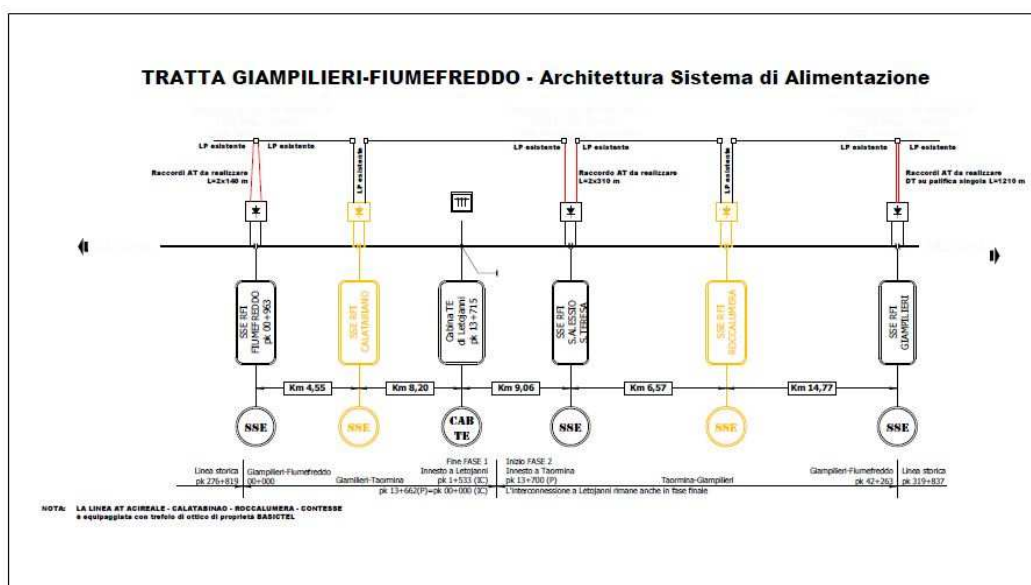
TRATTA GIAMPILIERI-FIUMEFREDDO - Architettura Sistema di Alimentazione

LP esistente LP esistente
LP esistente
Raccordi AT da realizzare L=2x140 m
LP esistente LP esistente
LP esistente
Raccordi AT da realizzare L=2x310 m
LP esistente
Raccordi AT da realizzare DT su palifica singola L=1210 m

SSE RFI FIUMEFREDDO pk 00+963
SSE RFI CALATABIANO
Cabina TE di Letojanni pk 13+715
SSE RFI S.ALESSIO S.TERESA
SSE RFI ROCCALUMERA
SSE RFI GIAMPILIERI

Km 4,55
Km 8,20
Km 9,06
Km 6,57
Km 14,77

SSE
SSE
CAB TE
SSE
SSE
SSE

Linea storica pk 276+819
Giampilieri-Fiumefreddo 00+000
Giampilieri-Taormina
pk 13+662(P)=pk 00+000 (IC)
Fine FASE 1 Innesto a Letojanni pk 1+533 (IC)
Inizio FASE 2 Innesto a Taormina pk 13+700 (P)
L'interconnessione a Letojanni rimane anche in fase finale
Taormina-Giampilieri
Giampilieri-Fiumefreddo pk 42+263
Linea storica pk 319+837

NOTA: LA LINEA AT ACIREALE - CALATABINAO - ROCCALUMERA - CONTESSE è equipaggiata con trefolo di ottico di proprietà BASICTEL